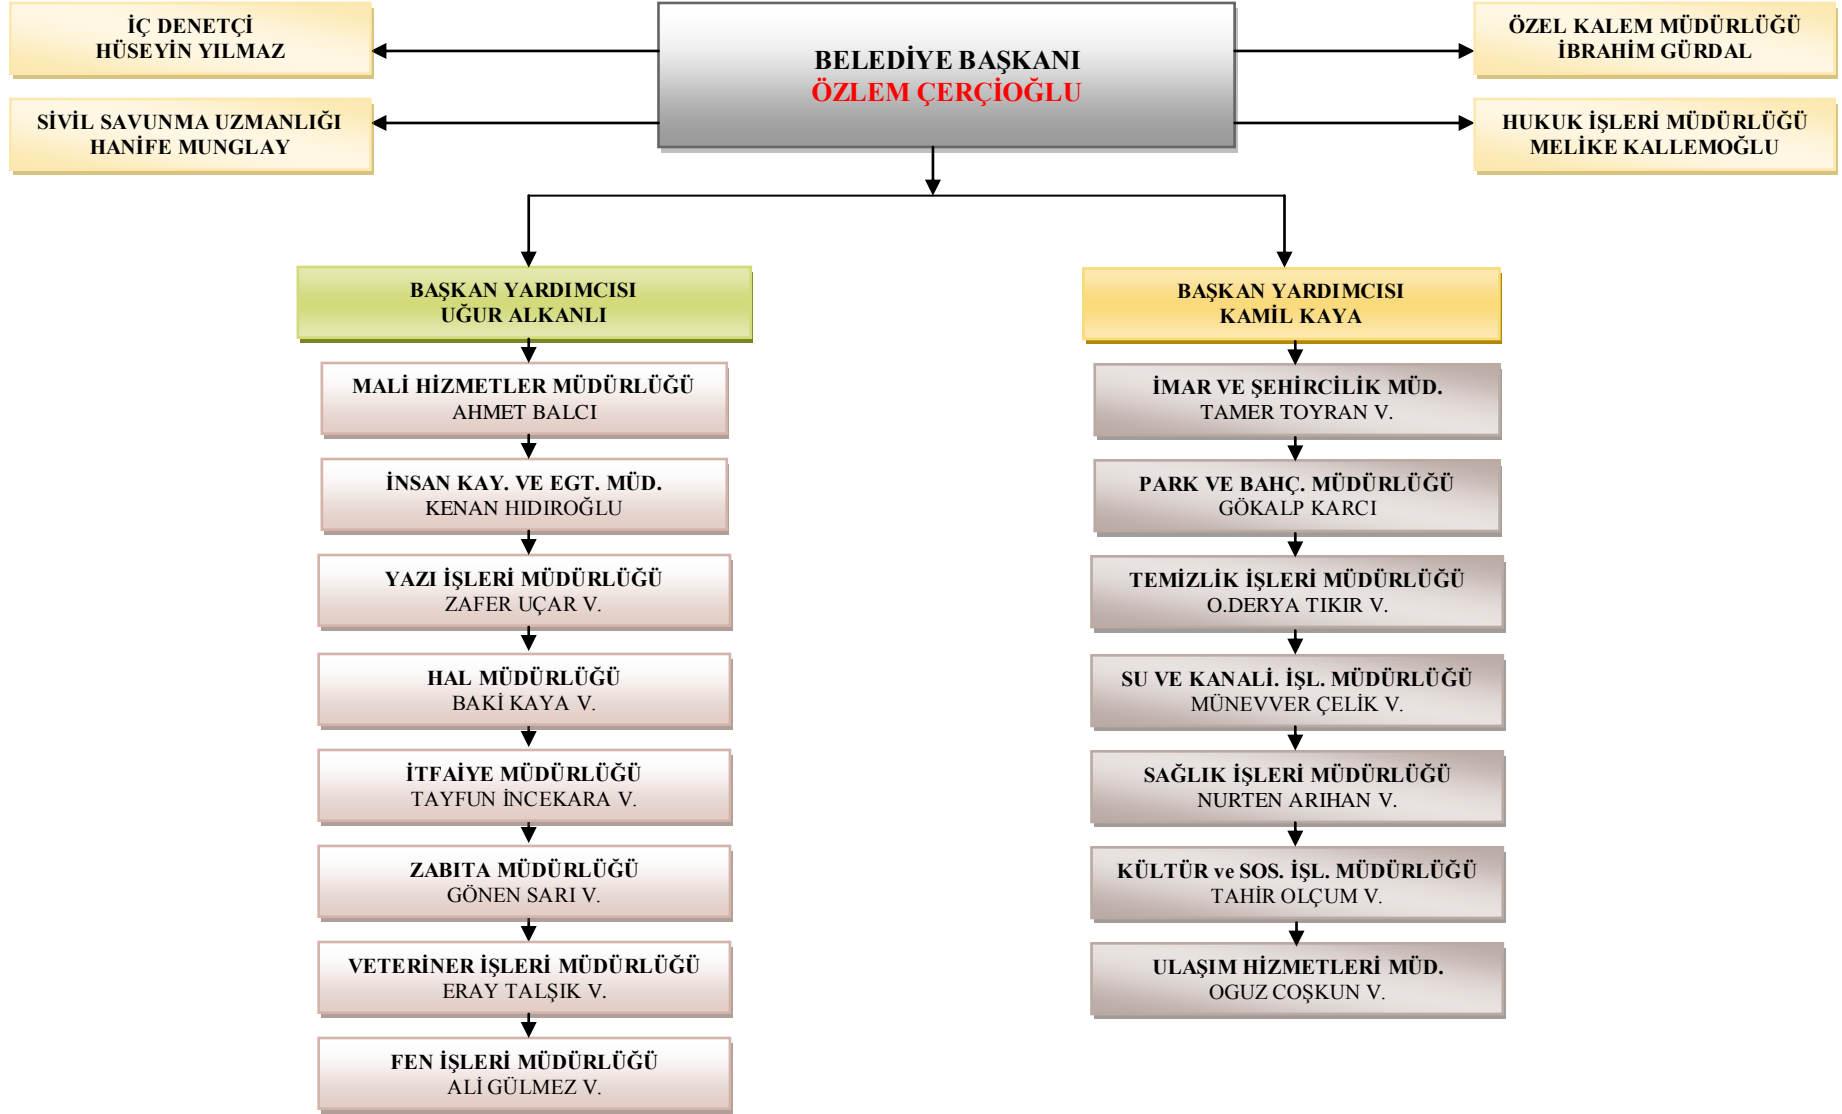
İÇ DENETÇİ
HÜSEYİN YILMAZ

BELEDİYE BAŞKANI
ÖZLEM ÇERÇİOĞLU

ÖZEL KALEM MÜDÜRLÜĞÜ
İBRAHİM GÜRDAL

SİVİL SAVUNMA UZMANLIĞI
HANİFE MUNGLAY

HUKUK İŞLERİ MÜDÜRLÜĞÜ
MELİKE KALLEMOĞLU

BAŞKAN YARDIMCISI
UĞUR ALKANLI

MALİ HİZMETLER MÜDÜRLÜĞÜ
AHMET BALCI

İNSAN KAY. VE EGT. MÜD.
KENAN HIDIROĞLU

YAZI İŞLERİ MÜDÜRLÜĞÜ
ZAFER UÇAR V.

HAL MÜDÜRLÜĞÜ
BAKİ KAYA V.

İTFAİYE MÜDÜRLÜĞÜ
TAYFUN İNCEKARA V.

ZABITA MÜDÜRLÜĞÜ
GÖNEN SARI V.

VETERİNER İŞLERİ MÜDÜRLÜĞÜ
ERAY TALŞIK V.

FEN İŞLERİ MÜDÜRLÜĞÜ
ALİ GÜLMEZ V.

BAŞKAN YARDIMCISI
KAMİL KAYA

İMAR VE ŞEHİRCİLİK MÜD.
TAMER TOYRAN V.

PARK VE BAHÇ. MÜDÜRLÜĞÜ
GÖKALP KARCI

TEMİZLİK İŞLERİ MÜDÜRLÜĞÜ
O.DERYA TIKIR V.

SU VE KANALİ. İŞL. MÜDÜRLÜĞÜ
MÜNEVVER ÇELİK V.

SAĞLIK İŞLERİ MÜDÜRLÜĞÜ
NURTEN ARIHAN V.

KÜLTÜR ve SOS. İŞL. MÜDÜRLÜĞÜ
TAHİR OLÇUM V.

ULAŞIM HİZMETLERİ MÜD.
OGUZ COŞKUN V.